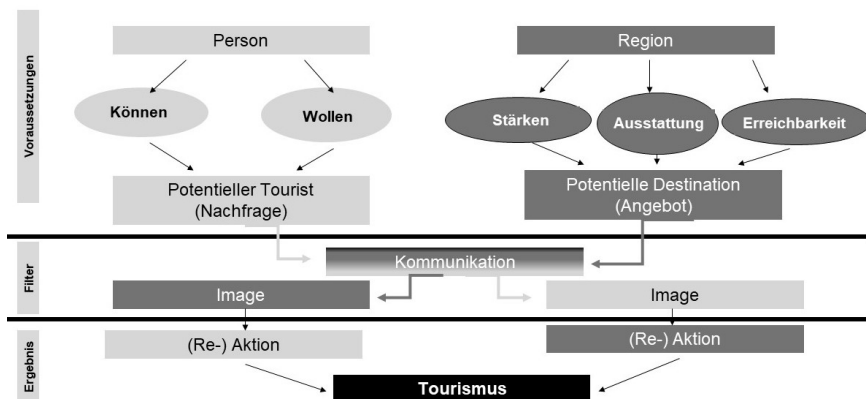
Voraussetzungen

Person

Können

Wollen

Potentieller Tourist
(Nachfrage)

Region

Stärken

Ausstattung

Erreichbarkeit

Potentielle Destination
(Angebot)

Filter

Kommunikation

Image

Image

Ergebnis

(Re-) Aktion

(Re-) Aktion

Tourismus